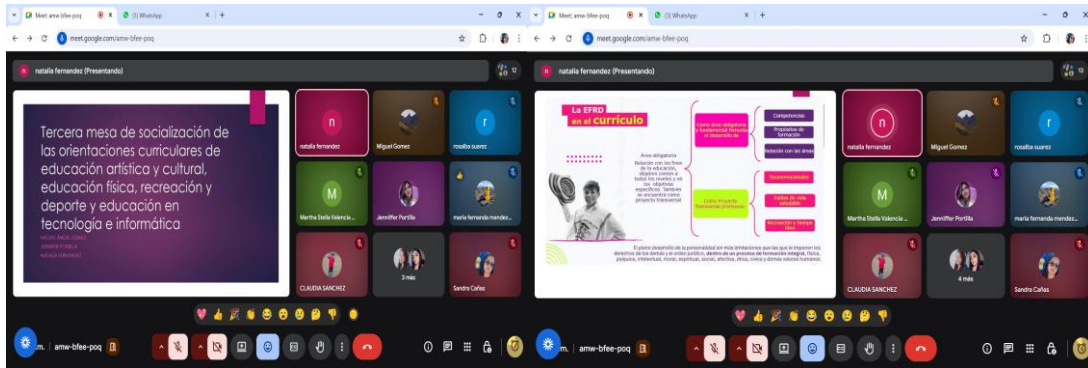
Meet: amw-bfee-poq
(1) WhatsApp
meet.google.com/amw-bfee-poq
natalia fernandez (Presentando)

Tercera mesa de socialización de las orientaciones curriculares de educación artística y cultural, educación física, recreación y deporte y educación en tecnología e informática

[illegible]

natalia fernandez
Miguel Gomez
rosalba suarez
Martha Stella Valencia ...
Jenniffer Portilla
maria fernanda mendez...
CLAUDIA SANCHEZ
3 más
Sandra Cañas

amw-bfee-poq

Meet: amw-bfee-poq
(1) WhatsApp
meet.google.com/amw-bfee-poq
natalia fernandez (Presentando)

La EFRD en el currículo

Área obligatoria
Relación con los fines de la educación, objetivo comunes a todos los niveles y en los objetivos específicos. También se encuentra como proyecto transversal

Como área obligatoria y fundamental favorece el desarrollo de

Competencias
Propósitos de formación
Relación con las áreas

Como Proyecto Transversal promueve

Encuentros escolares
Estilos de vida saludable
Recreación y Tiempo libre

El pleno desarrollo de la personalidad sin más limitaciones que las que le imponen los derechos de los demás y el orden jurídico, dentro de un proceso de formación integral, física, psíquica, intelectual, moral, espiritual, social, afectiva, ética, cívica y demás valores humanos

natalia fernandez
Miguel Gomez
rosalba suarez
Martha Stella Valencia ...
Jenniffer Portilla
maria fernanda mendez...
CLAUDIA SANCHEZ
4 más
Sandra Cañas

amw-bfee-poq